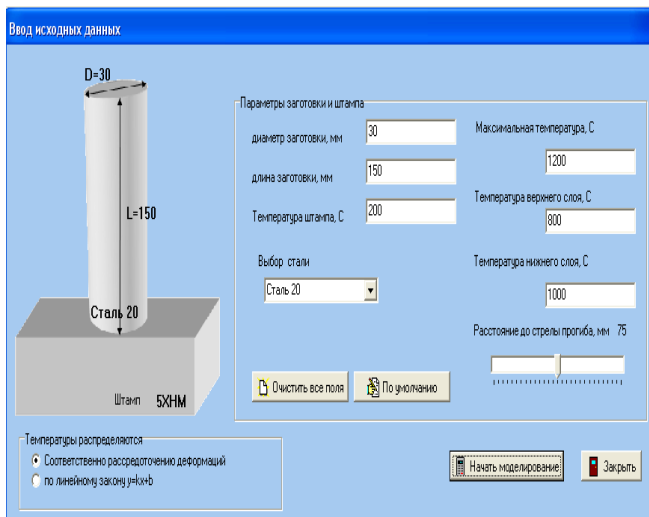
Ввод исходных данных

D=30

L=150

Сталь 20

Штамп 5ХНМ

Параметры заготовки и штампа

диаметр заготовки, мм 30

длина заготовки, мм 150

Температура штампа, С 200

Выбор стали

Сталь 20

Максимальная температура, С

1200

Температура верхнего слоя, С

800

Температура нижнего слоя, С

1000

Расстояние до стрелы прогиба, мм 75

Очистить все поля

По умолчанию

Температуры распределяются

Соответственно рассредоточению деформаций

по линейному закону y=kx+b

Начать моделирование

Закрыть